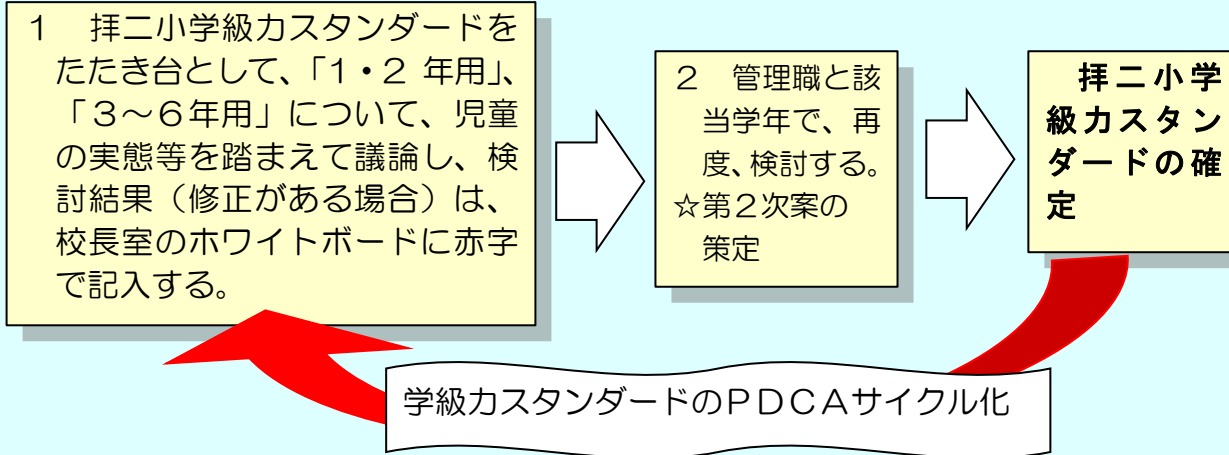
1　拝二小学級力スタンダードをたたき台として、「1・2 年用」、「3～6年用」について、児童の実態等を踏まえて議論し、検討結果（修正がある場合）は、校長室のホワイトボードに赤字で記入する。

2　管理職と該当学年で、再度、検討する。
☆第2次案の策定

拝二小学級力スタンダードの確定

学級力スタンダードのPDCAサイクル化